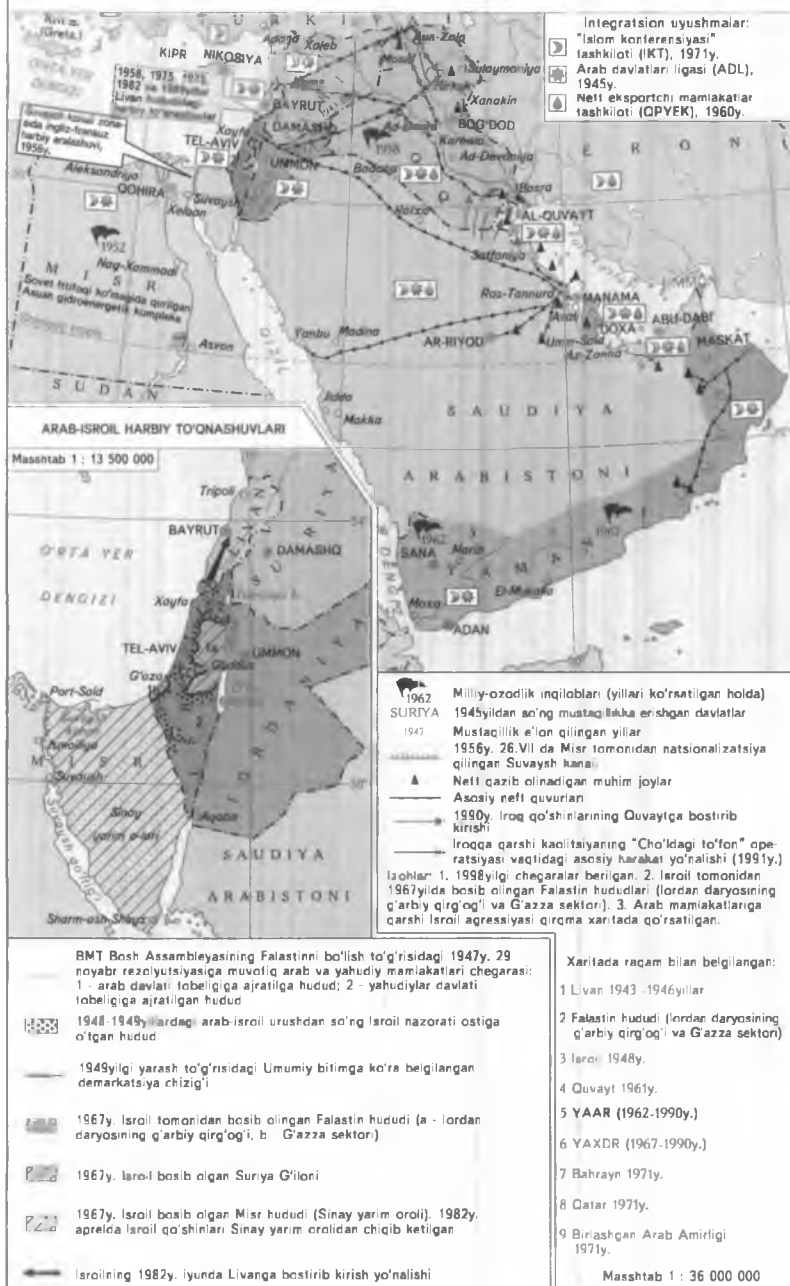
Integratsion uyushmalar:
"Islom konferensiyasi" tashkiloti (IKT), 1971y.
Arab davlatlari ligasi (ADL), 1945y.
Neft eksportchi mamlakatlar tashkiloti (OPYEK), 1960y.

Krit (Greta)
U R K I Y
KIPR NIKOSIYA
Adana Xaleb
Mosul
Sulaymoniya
Xanakin
BAYRUT
DAMASHQ
BOG'DOD
Karbala
Ad-Devaniya
1958, 1975, 1982 va 1989yillar Livan hukumatiga harbiy to'ntarishlar
Suvaysh kanali zonasida ingliz-fransuz harbiy aralashuvi, 1956y.
TEL-AVIV
UMMON
Aleksandriya
QOHIRA
Suvaysh
Kelbon
Bag'dod
Basra
AL-QUVAYT
E R O N
1952
M I S R
Nag-Hammodi
Sovet hisfoqi ko'magida qurilgan Asuan gidroenergetik kompleksi
Safoniya
Ras-Tannura
MANAMA
DOXA
ABU-DABI
MASKAT
AR-RIYOD
Yanbu
Madina
Asvon
S U D A N
Jidda
Makka
S A U D I Y A
A R A B I S T O N I
SANA
1962
Marib
Moxa
ADAN
El-Mukalla

ARAB-ISROIL HARBIY TO'QNASHUVLARI
Masshtab 1 : 13 500 000
Tripoli
BAYRUT
DAMASHQ
O'RTA YER DENGIZI
Xayfa
TEL-AVIV
G'aza
UMMON
Port-Said
Ismoiliya
M I S R
Suvaysh
Sinay yarim oroli
Aqaba
SAUDIYA ARABISTONI
Sharm-ash-Shayx

1962 SURIYA Milliy-ozodlik inqiloblari (yillari ko'rsatilgan holda)
1945yildan so'ng mustaqillikka erishgan davlatlar
1947 Mustaqillik e'lon qilingan yillar
1956y. 26.VII da Misr tomonidan natsionalizatsiya qilingan Suvaysh kanali
Neft qazib olinadigan muhim joylar
Asosiy neft quvurlari
1990y. Iroq qo'shinlarining Quvaytga bostirib kirishi
Iroqqa qarshi koalitsiyaning "Cho'ldagi to'fon" operatsiyasi vaqtidagi asosiy harakat yo'nalishi (1991y.)
Izohlar: 1. 1998yilgi chegaralar berilgan. 2. Isroil tomonidan 1967yilda bosib olingan Falastin hududlari (Iordan daryosining g'arbiy qirg'og'i va G'azza sektori) 3. Arab mamlakatlariga qarshi Isroil agressiyasi qirqma xaritada qo'rsatilgan.

BMT Bosh Assambleyasining Falastinni bo'lish to'g'risidagi 1947y. 29 noyabr rezolyutsiyasiga muvofiq arab va yahudiy mamlakatlari chegarasi: 1 - arab davlati tobeligiga ajratilga hudud; 2 - yahudiylar davlati tobeligiga ajratilgan hudud
1948-1949yillardagi arab-isroil urushdan so'ng Isroil nazorati ostiga o'tgan hudud
1949yilgi yarash to'g'risidagi Umumiy bitimga ko'ra belgilangan demarkatsiya chizig'i
1967y. Isroil tomonidan bosib olingan Falastin hududi (a - Iordan daryosining g'arbiy qirg'og'i, b - G'azza sektori)
1967y. Isroil bosib olgan Suriya G'iloni
1967y. Isroil bosib olgan Misr hududi (Sinay yarim oroli). 1982y. aprelda Isroil qo'shinlari Sinay yarim orolidan chiqib ketilgan
Isroilning 1982y. iyunda Livanga bostirib kirish yo'nalishi

Xaritada raqam bilan belgilangan:
1 Livan 1943 -1946yillar
2 Falastin hududi (Iordan daryosining g'arbiy qirg'og'i va G'azza sektori)
3 Isroil 1948y.
4 Quvayt 1961y.
5 YAAR (1962-1990y.)
6 YAXDR (1967-1990y.)
7 Bahrayn 1971y.
8 Qatar 1971y.
9 Birlashgan Arab Amirligi 1971y.
Masshtab 1 : 36 000 000